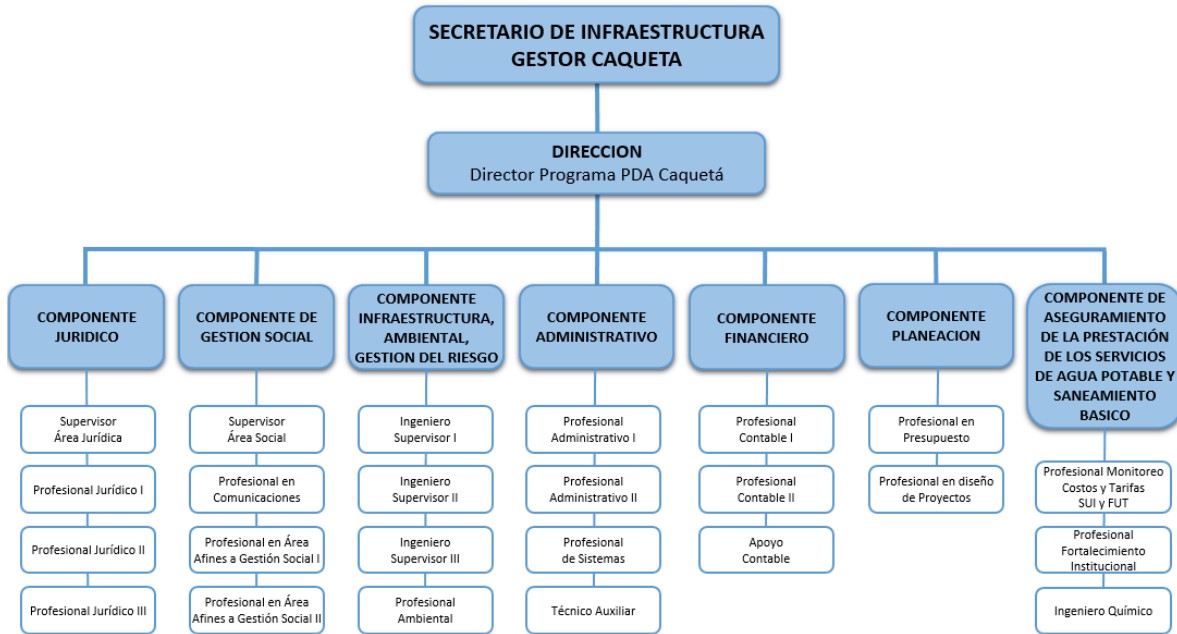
SECRETARIO DE INFRAESTRUCTURA
GESTOR CAQUETA

DIRECCION
Director Programa PDA Caquetá

COMPONENTE JURIDICO

Supervisor Área Jurídica

Profesional Jurídico I

Profesional Jurídico II

Profesional Jurídico III

COMPONENTE DE GESTION SOCIAL

Supervisor Área Social

Profesional en Comunicaciones

Profesional en Área Afines a Gestión Social I

Profesional en Área Afines a Gestión Social II

COMPONENTE INFRAESTRUCTURA, AMBIENTAL, GESTION DEL RIESGO

Ingeniero Supervisor I

Ingeniero Supervisor II

Ingeniero Supervisor III

Profesional Ambiental

COMPONENTE ADMINISTRATIVO

Profesional Administrativo I

Profesional Administrativo II

Profesional de Sistemas

Técnico Auxiliar

COMPONENTE FINANCIERO

Profesional Contable I

Profesional Contable II

Apoyo Contable

COMPONENTE PLANEACION

Profesional en Presupuesto

Profesional en diseño de Proyectos

COMPONENTE DE ASEGURAMIENTO DE LA PRESTACIÓN DE LOS SERVICIOS DE AGUA POTABLE Y SANEAMIENTO BASICO

Profesional Monitoreo Costos y Tarifas SUI y FUT

Profesional Fortalecimiento Institucional

Ingeniero Químico